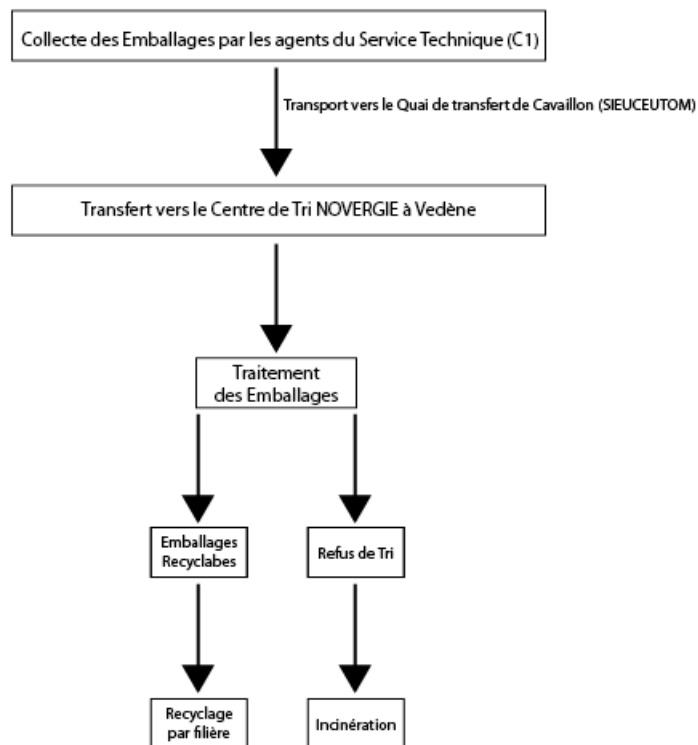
Collecte des Emballages par les agents du Service Technique (C1)

Transport vers le Quai de transfert de Cavaillon (SIEUCEUTOM)

Transfert vers le Centre de Tri NOVERGIE à Vedène

Traitement des Emballages

Emballages Recyclabes

Refus de Tri

Recyclage par filière

Incinération